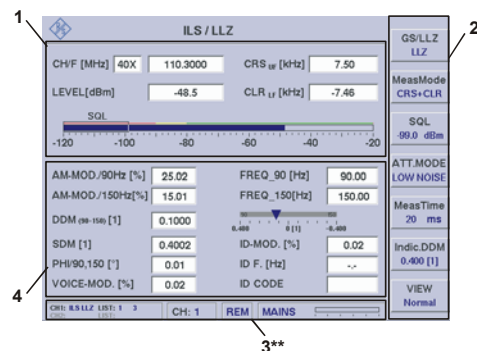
1

2

ILS / LLZ

CH/F [MHz] 40X 110.3000

CRS $_{UF}$ [kHz] 7.50

LEVEL[dBm] -48.5

CLR $_{LF}$ [kHz] -7.46

SQL

-120 -100 -80 -60 -40 -20

AM-MOD./90Hz [%] 25.02

FREQ_90 [Hz] 90.00

AM-MOD./150Hz[%] 15.01

FREQ_150[Hz] 150.00

DDM (90-150) [1] 0.1000

0.400 0 [1] -0.400

SDM [1] 0.4002

ID-MOD. [%] 0.02

PHI/90,150 [°] 0.01

ID F. [Hz] -.-

VOICE-MOD. [%] 0.02

ID CODE

CH1: 8.5 LLZ LIST: 1 3

CH: 1

REM

MAINS

GS/LLZ
LLZ

MeasMode
CRS+CLR

SQL
-99.0 dBm

ATT.MODE
LOW NOISE

MeasTime
20 ms

Indic.DDM
0.400 [1]

VIEW
Normal

4

3**